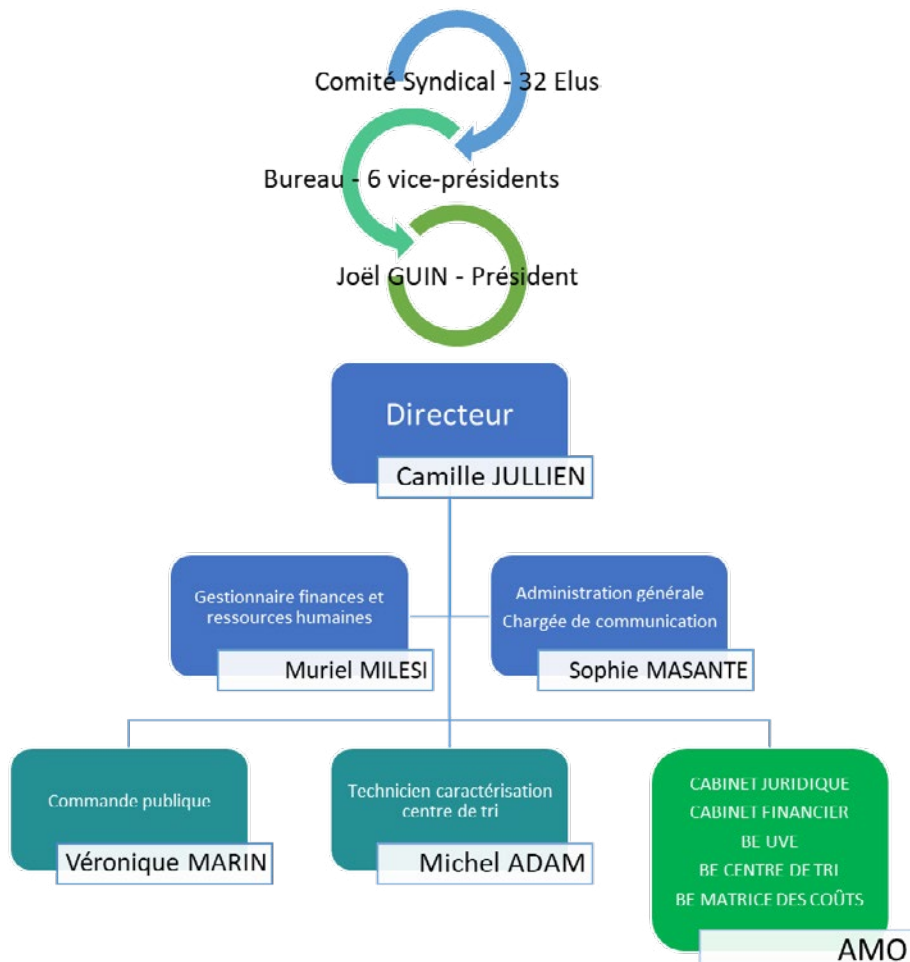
Comité Syndical - 32 Elus

Bureau - 6 vice-présidents

Joël GUIN - Président

Directeur

Camille JULLIEN

Gestionnaire finances et ressources humaines

Muriel MILESI

Administration générale
Chargée de communication

Sophie MASANTE

Commande publique

Véronique MARIN

Technicien caractérisation centre de tri

Michel ADAM

CABINET JURIDIQUE
CABINET FINANCIER
BE UVL
BE CENTRE DE TRI
BE MATRICE DES COÛTS

AMO